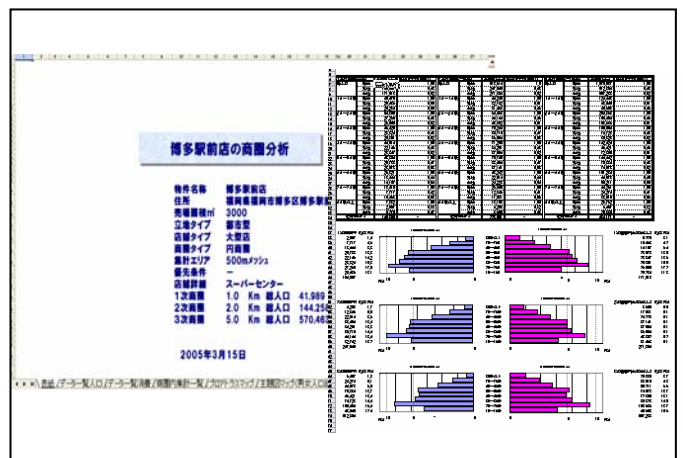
博多駅前店の商圏分析

| 物件名称 | 博多駅前店 |
|---|---|
| 住所 | 福岡県福岡市博多区博多駅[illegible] |
| 売場面積㎡ | 3000 |
| 立地タイプ | 郊外型 |
| 店舗タイプ | 大型店 |
| 商圏タイプ | 円商圏 |
| 集計エリア | 500mメッシュ |
| 優先条件 | ― |
| 店舗評価 | スーパーセンター |
| 1次商圏 | 1.0 Km 総人口 41,989 |
| 2次商圏 | 2.0 Km 総人口 144,25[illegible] |
| 3次商圏 | 5.0 Km 総人口 570,46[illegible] |

2005年3月15日

表紙 / データ一覧人口 / データ一覧消費 / 商圏内集計一覧 / プロアトラスマップ / 主要図(マップ(男女人口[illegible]

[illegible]